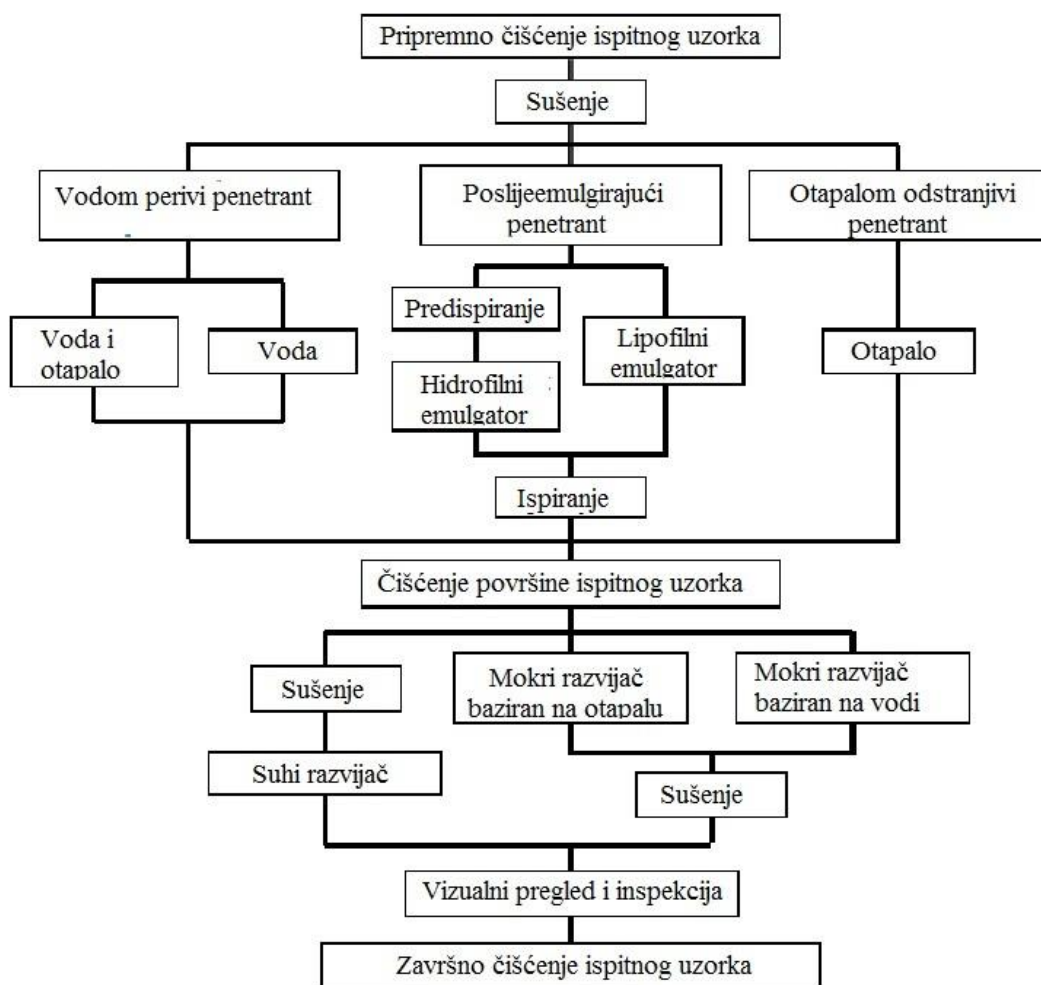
Pripremno čišćenje ispitnog uzorka

Sušenje

Vodom perivi penetrant

Poslijeemulgirajući penetrant

Otapalom odstranjivi penetrant

Predispiranje

Voda i otapalo

Voda

Lipofilni emulgator

Otapalo

Hidrofilni emulgator

Ispiranje

Čišćenje površine ispitnog uzorka

Sušenje

Mokri razvijač baziran na otapalu

Mokri razvijač baziran na vodi

Suhi razvijač

Sušenje

Vizualni pregled i inspekcija

Završno čišćenje ispitnog uzorka